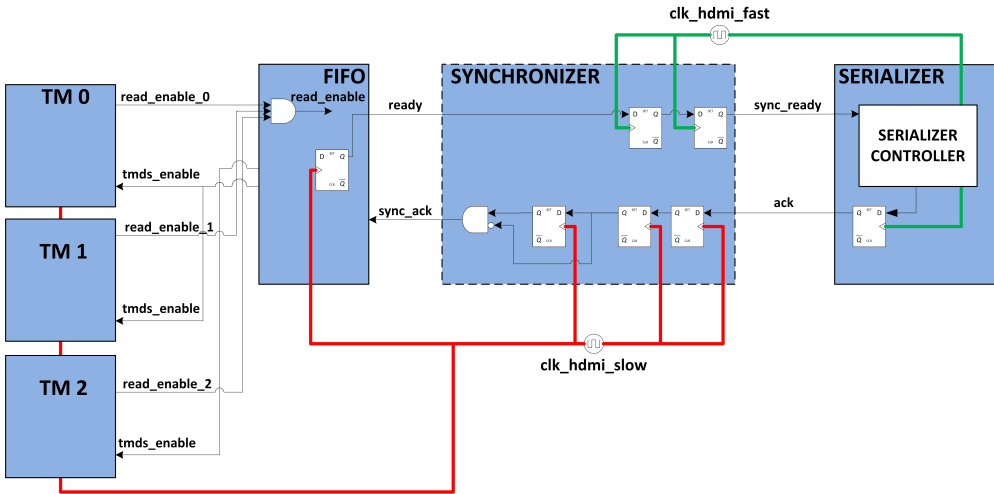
clk_hdmi_fast

TM 0
read_enable_0
tmds_enable
TM 1
read_enable_1
tmds_enable
TM 2
read_enable_2
tmds_enable

FIFO
read_enable
ready
sync_ack

SYNCHRONIZER
sync_ready
ack

SERIALIZER
SERIALIZER CONTROLLER

clk_hdmi_slow